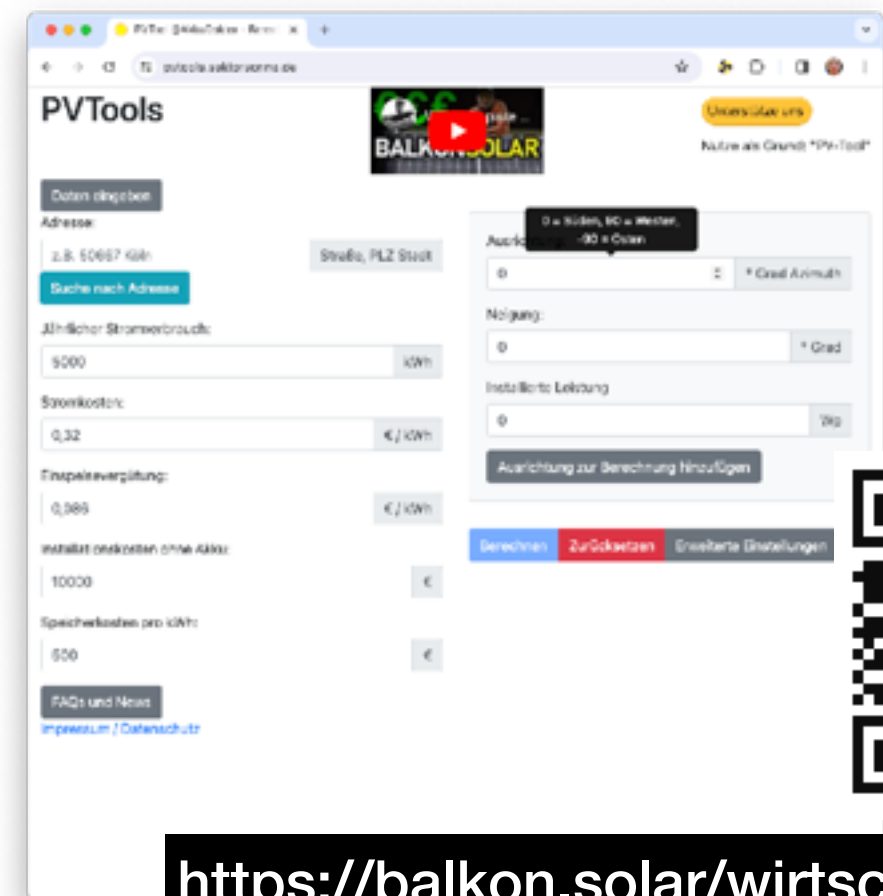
PVTools

BALKONSOLAR

Unterstütze uns

Nutze als Grund: "PV-Tool"

Daten eingeben

Adresse:

z.B. 50667 Köln

Straße, PLZ Stadt

Suche nach Adresse

Jährlicher Stromverbrauch:

5000

kWh

Stromkosten:

0,32

€ / kWh

Einspeisevergütung:

0,086

€ / kWh

Installationskosten ohne Akku:

10000

€

Speicherkosten pro kWh:

500

€

FAQs und News

Impressum / Datenschutz

0 = Süden, 90 = Westen, -90 = Osten

Ausrichtung

0

° Grad Azimuth

Neigung:

0

° Grad

Installierte Leistung

0

Wp

Ausrichtung zur Berechnung hinzufügen

Berechnen

Zurücksetzen

Erweiterte Einstellungen

https://balkon.solar/wirtsc